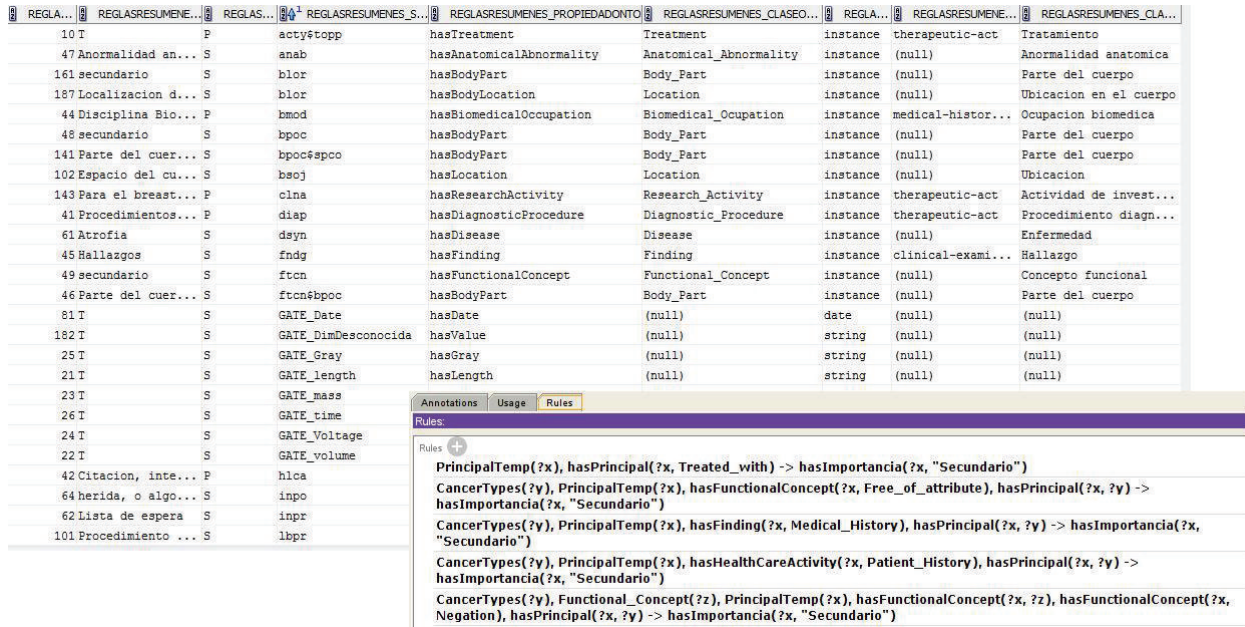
| REGLA... | REGLASRESUMENE... | REGLAS... | REGLASRESUMENES_S... | REGLASRESUMENES_PROPIEDADONTO | REGLASRESUMENES_CLASEO... | REGLA... | REGLASRESUMENE... | REGLASRESUMENES_CLA... |
|---|---|---|---|---|---|---|---|---|
| 10 | T | P | acty$topp | hasTreatment | Treatment | instance | therapeutic-act | Tratamiento |
| 47 | Anormalidad an... | S | anab | hasAnatomicalAbnormality | Anatomical_Abnormality | instance | (null) | Anormalidad anatomica |
| 161 | secundario | S | blor | hasBodyPart | Body_Part | instance | (null) | Parte del cuerpo |
| 187 | Localizacion d... | S | blor | hasBodyLocation | Location | instance | (null) | Ubicacion en el cuerpo |
| 44 | Disciplina Bio... | P | bmod | hasBiomedicalOccupation | Biomedical_Ocupation | instance | medical-histor... | Ocupacion biomedica |
| 48 | secundario | S | bpoc | hasBodyPart | Body_Part | instance | (null) | Parte del cuerpo |
| 141 | Parte del cuer... | S | bpoc$spco | hasBodyPart | Body_Part | instance | (null) | Parte del cuerpo |
| 102 | Espacio del cu... | S | bsoj | hasLocation | Location | instance | (null) | Ubicacion |
| 143 | Para el breast... | P | clna | hasResearchActivity | Research_Activity | instance | therapeutic-act | Actividad de invest... |
| 41 | Procedimientos... | P | diap | hasDiagnosticProcedure | Diagnostic_Procedure | instance | therapeutic-act | Procedimiento diagn... |
| 61 | Atrofia | S | dsyn | hasDisease | Disease | instance | (null) | Enfermedad |
| 45 | Hallazgos | S | fndg | hasFinding | Finding | instance | clinical-exami... | Hallazgo |
| 49 | secundario | S | ftcn | hasFunctionalConcept | Functional_Concept | instance | (null) | Concepto funcional |
| 46 | Parte del cuer... | S | ftcn$bpoc | hasBodyPart | Body_Part | instance | (null) | Parte del cuerpo |
| 81 | T | S | GATE_Date | hasDate | (null) | date | (null) | (null) |
| 182 | T | S | GATE_DimDesconocida | hasValue | (null) | string | (null) | (null) |
| 25 | T | S | GATE_Gray | hasGray | (null) | string | (null) | (null) |
| 21 | T | S | GATE_length | hasLength | (null) | string | (null) | (null) |
| 23 | T | S | GATE_mass | | | | | |
| 26 | T | S | GATE_time | | | | | |
| 24 | T | S | GATE_Voltage | | | | | |
| 22 | T | S | GATE_volume | | | | | |
| 42 | Citacion, inte... | P | hlca | | | | | |
| 64 | herida, o algo... | S | inpo | | | | | |
| 62 | Lista de espera | S | inpr | | | | | |
| 101 | Procedimiento ... | S | lbpr | | | | | |

Annotations Usage Rules
Rules:
Rules
PrincipalTemp(?x), hasPrincipal(?x, Treated_with) -> hasImportancia(?x, "Secundario")
CancerTypes(?y), PrincipalTemp(?x), hasFunctionalConcept(?x, Free_of_attribute), hasPrincipal(?x, ?y) -> hasImportancia(?x, "Secundario")
CancerTypes(?y), PrincipalTemp(?x), hasFinding(?x, Medical_History), hasPrincipal(?x, ?y) -> hasImportancia(?x, "Secundario")
CancerTypes(?y), PrincipalTemp(?x), hasHealthCareActivity(?x, Patient_History), hasPrincipal(?x, ?y) -> hasImportancia(?x, "Secundario")
CancerTypes(?y), Functional_Concept(?z), PrincipalTemp(?x), hasFunctionalConcept(?x, ?z), hasFunctionalConcept(?x, Negation), hasPrincipal(?x, ?y) -> hasImportancia(?x, "Secundario")